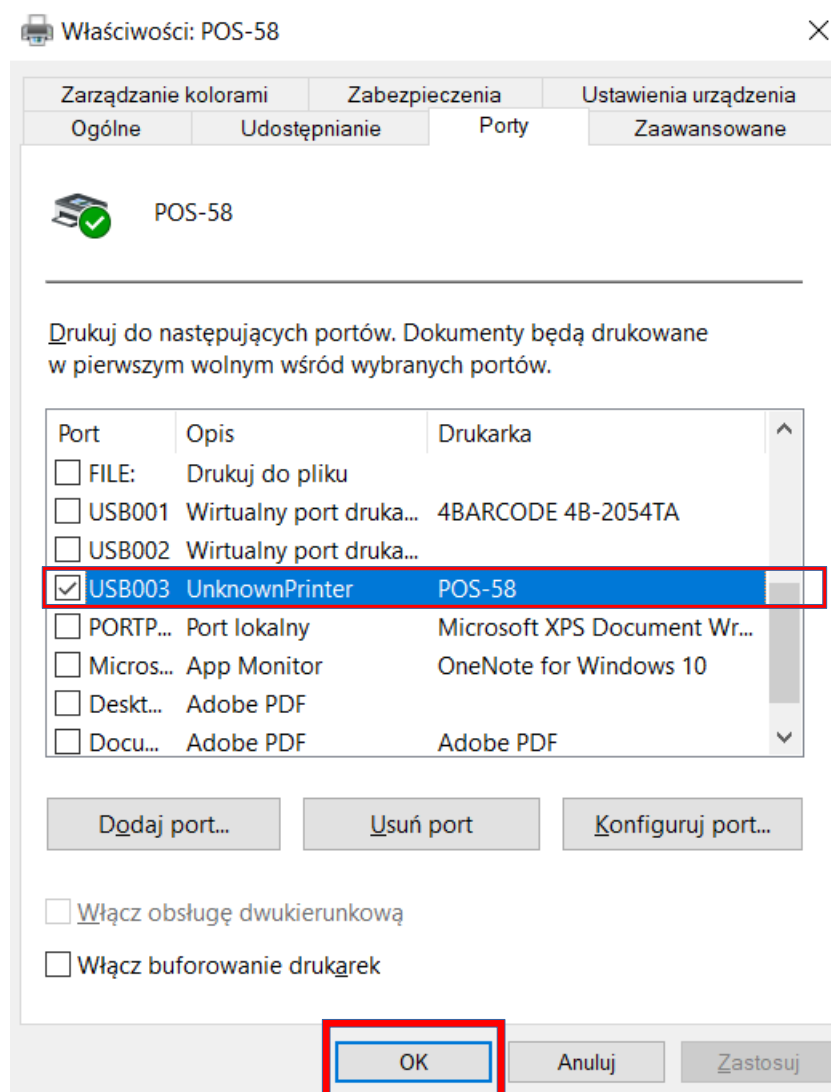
Właściwości: POS-58

Zarządzanie kolorami | Zabezpieczenia | Ustawienia urządzenia
Ogólne | Udostępnianie | Porty | Zaawansowane

POS-58

Drukuj do następujących portów. Dokumenty będą drukowane w pierwszym wolnym wśród wybranych portów.

| Port | Opis | Drukarka |
|---|---|---|
| FILE: | Drukuj do pliku | |
| USB001 | Wirtualny port druka... | 4BARCODE 4B-2054TA |
| USB002 | Wirtualny port druka... | |
| USB003 | UnknownPrinter | POS-58 |
| PORTP... | Port lokalny | Microsoft XPS Document Wr... |
| Micros... | App Monitor | OneNote for Windows 10 |
| Deskt... | Adobe PDF | |
| Docu... | Adobe PDF | Adobe PDF |

Dodaj port... | Usuń port | Konfiguruj port...

Włącz obsługę dwukierunkową

Włącz buforowanie drukarek

OK | Anuluj | Zastosuj